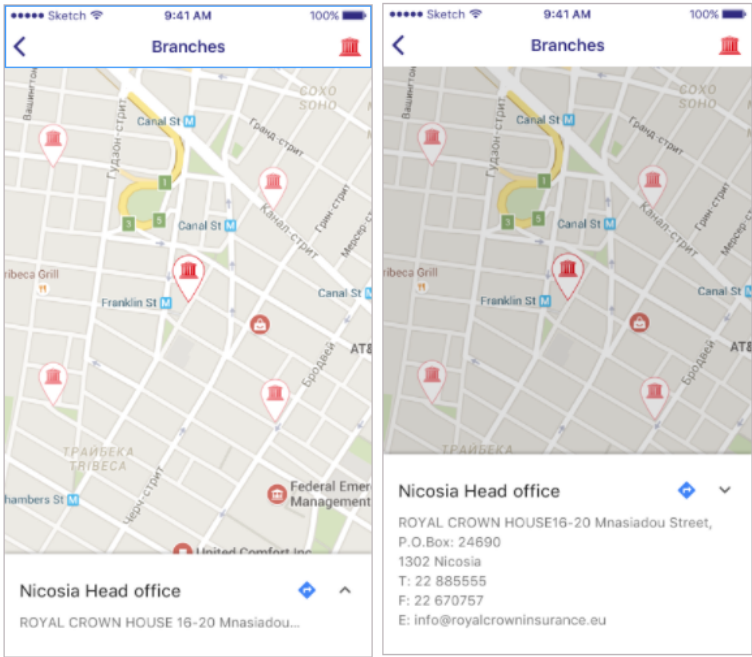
●●●●● Sketch 9:41 AM 100%

Branches

Вашингтон
СОХО
SOHO
Canal St M
Гудзон-стрит
Гранд-стрит
1
Канал-стрит
3
5
Canal St M
Грин-стрит
Мерсер
Tribeca Grill
Franklin St M
Canal St M
Бродвей
AT&
ТРАЙБЕКА
TRIBECA
Черч-стрит
Federal Emer
Management
Chambers St M
United Comfort Inc

Nicosia Head office

ROYAL CROWN HOUSE 16-20 Mnasiadou...

●●●●● Sketch 9:41 AM 100%

Branches

Вашингтон
СОХО
SOHO
Canal St M
Гудзон-стрит
Гранд-стрит
1
Канал-стрит
3
5
Canal St M
Грин-стрит
Мерсер
Tribeca Grill
Franklin St M
Canal St M
Бродвей
AT&
ТРАЙБЕКА

Nicosia Head office

ROYAL CROWN HOUSE16-20 Mnasiadou Street,
P.O.Box: 24690
1302 Nicosia
T: 22 885555
F: 22 670757
E: info@royalcrowninsurance.eu